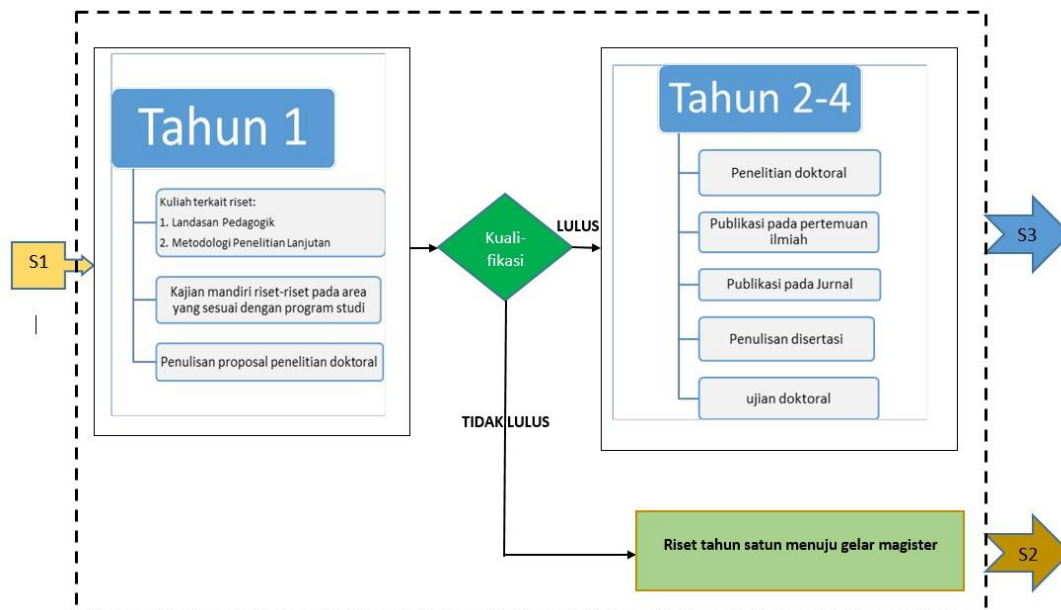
S1

Tahun 1

Kuliah terkait riset:
1. Landasan Pedagogik
2. Metodologi Penelitian Lanjutan

Kajian mandiri riset-riset pada area yang sesuai dengan program studi

Penulisan proposal penelitian doktoral

Kualifikasi

LULUS

TIDAK LULUS

Tahun 2-4

Penelitian doktoral

Publikasi pada pertemuan ilmiah

Publikasi pada Jurnal

Penulisan disertasi

ujian doktoral

S3

Riset tahun satun menuju gelar magister

S2